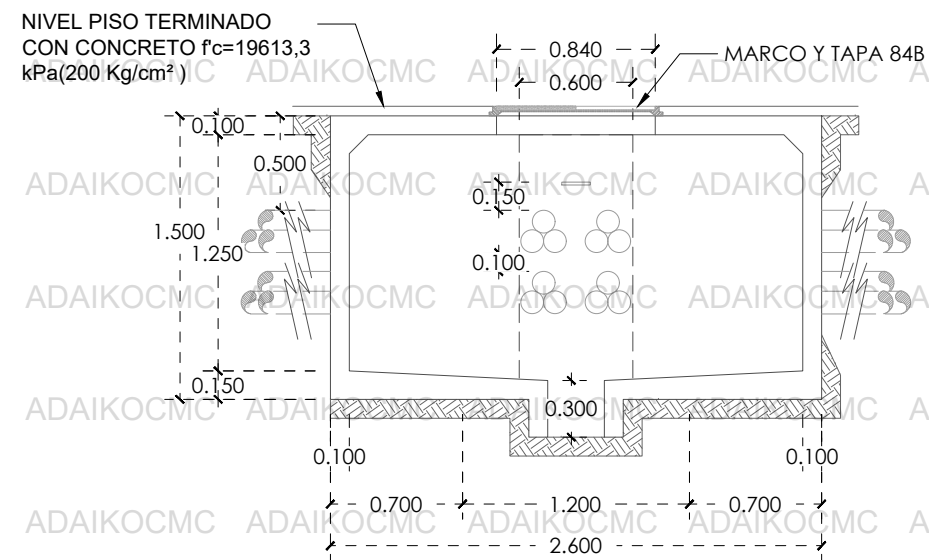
NIVEL PISO TERMINADO
CON CONCRETO f'c=19613,3
kPa(200 Kg/cm² )

0.840
0.600
MARCO Y TAPA 84B

0.100
0.500
1.500
1.250
0.150
0.100
0.150
0.300
0.100
0.100
0.700
1.200
0.700
2.600

ADAIKOCMC ADAIKOCMC ADAIKOCMC ADAIKOCMC ADAIKOCMC A